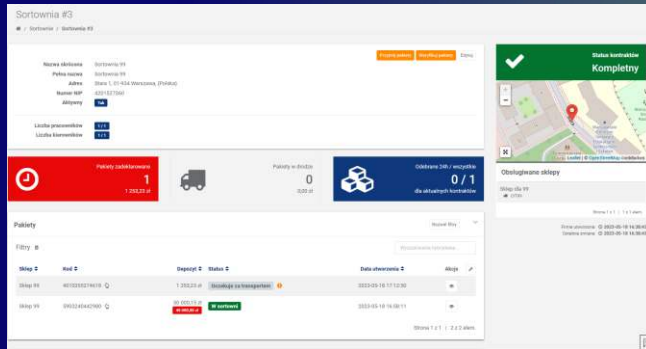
Sortownia #3

/ Sortownie / Sortownia #3

Przyjmij paczkę | Weryfikuj paczkę | Edytuj

Nazwa skrócona: Sortownia 99
Pełna nazwa: Sortownia 99
Adres: Stara 1, 01-434 Warszawa, (Polska)
Numer NIP: 4201527060
Aktywny: Tak

Liczba pracowników: 1 / 1
Liczba kierowników: 1 / 1

Status kontraktów
Kompletny

Leaflet | © OpenStreetMap contributors

Paczki zadeklarowane
1
1 350,23 zł

Paczki w drodze
0
0,00 zł

Odebrane 24h / wszystkie
0 / 1
dla aktualnych kontraktów

Obsługiwane sklepy

Sklep nr 99

Strona 1 z 1 | 1 z 1 elem.

Paczki

Nowe filtry

Filtry

Wyszukiwanie kompleksowe...

| Sklep | Kod | Depozyt | Status | Data utworzenia | Akcja |
|---|---|---|---|---|---|
| Sklep 99 | 4010065076618 | 1 350,23 zł | Oczekuje na transporter | 2023-05-18 17:12:30 | |
| Sklep 99 | 0903240442980 | 80 000,15 zł / 80 000,00 zł | W sortowni | 2023-05-18 16:08:11 | |

Strona 1 z 1 | 2 z 2 elem.

Pierwsze utworzenie: 2023-05-18 16:30:45
Ostatnia zmiana: 2023-05-18 16:30:45